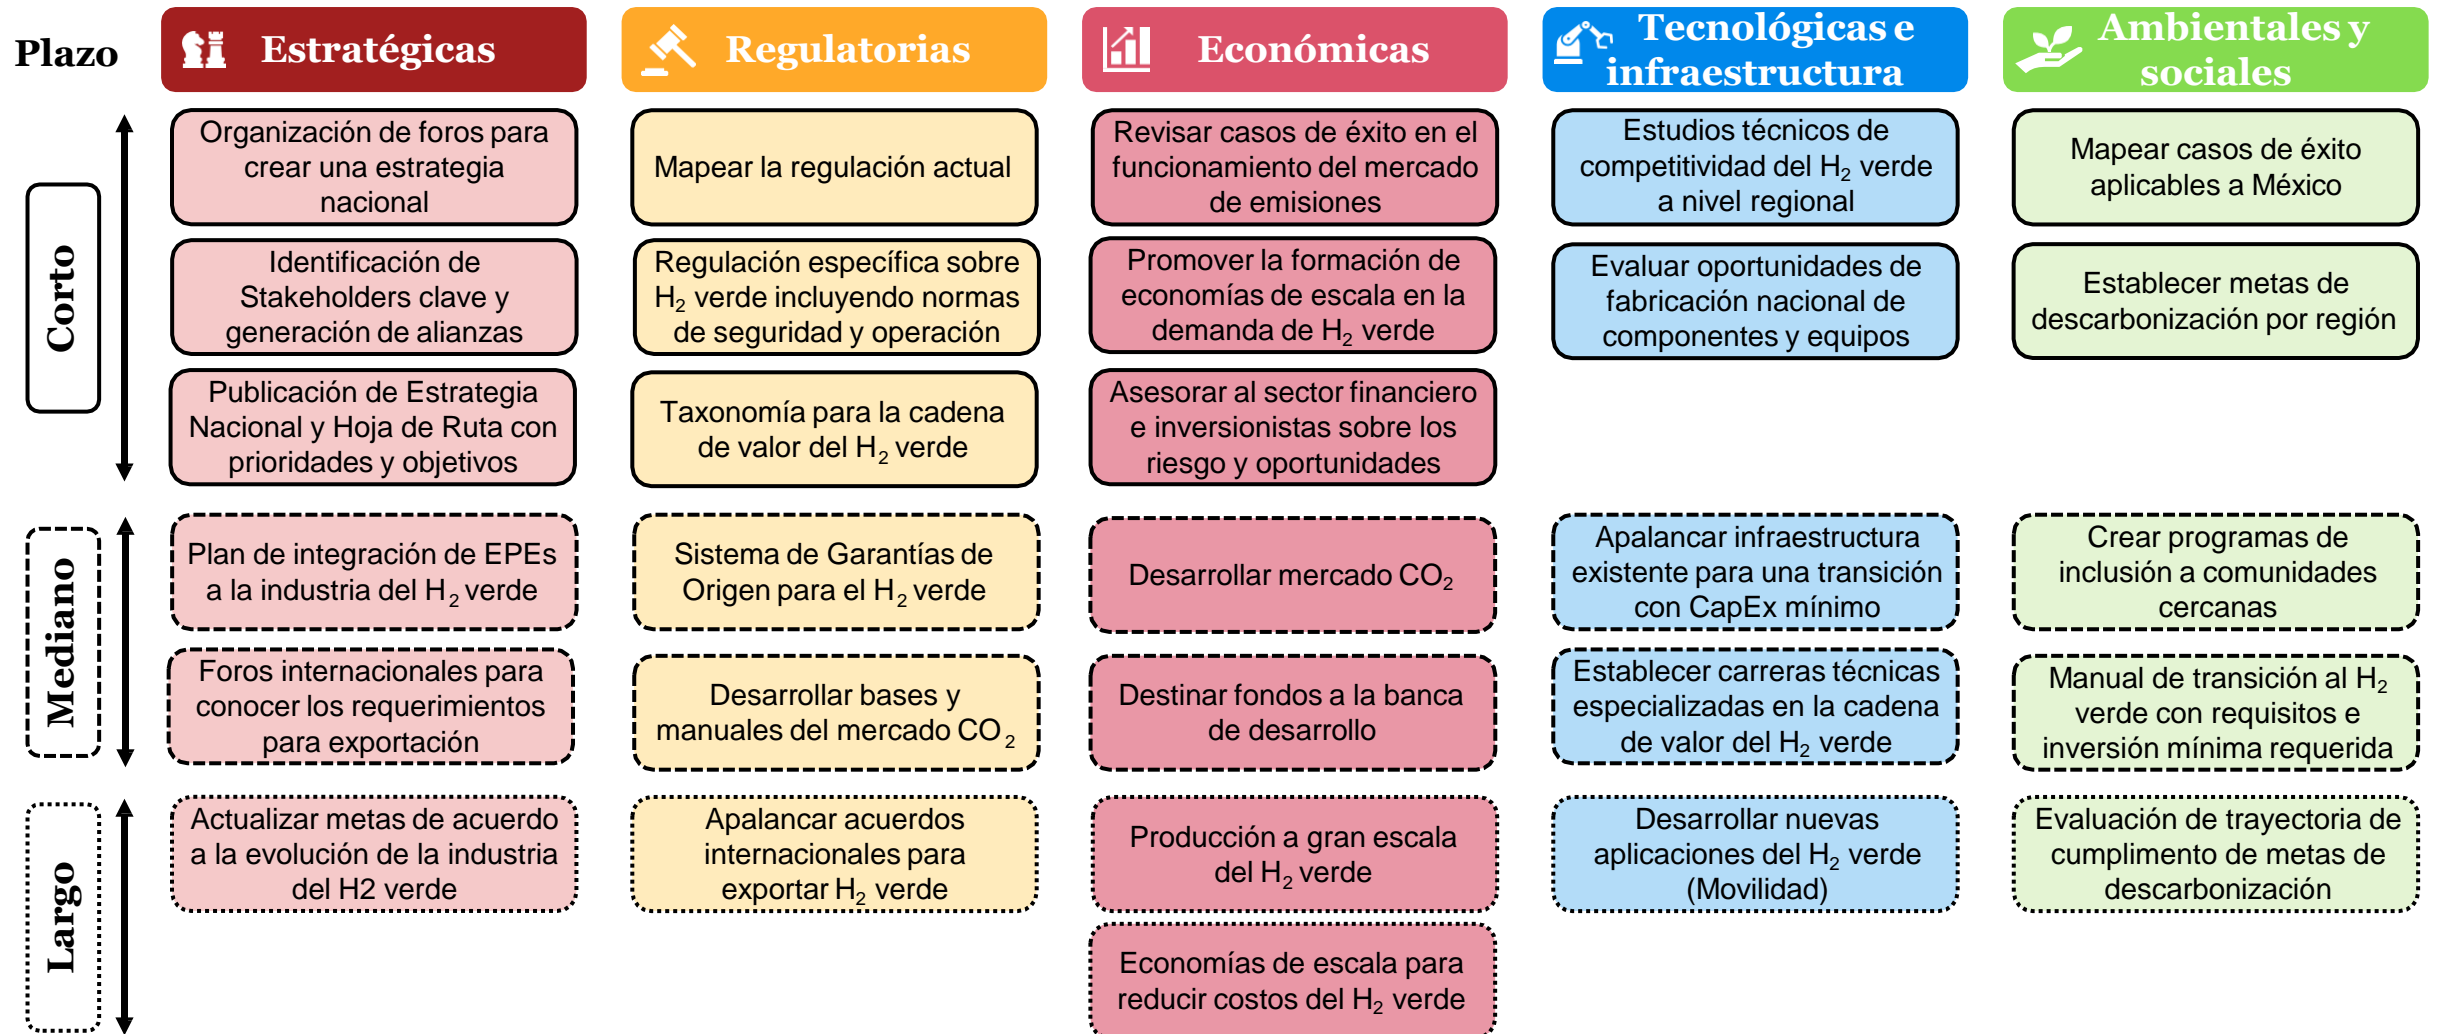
| Plazo | Estratégicas | Regulatorias | Económicas | Tecnológicas e infraestructura | Ambientales y sociales |
|---|---|---|---|---|---|
| Corto | Organización de foros para crear una estrategia nacional | Mapear la regulación actual | Revisar casos de éxito en el funcionamiento del mercado de emisiones | Estudios técnicos de competitividad del $H_2$ verde a nivel regional | Mapear casos de éxito aplicables a México |
| Corto | Identificación de Stakeholders clave y generación de alianzas | Regulación específica sobre $H_2$ verde incluyendo normas de seguridad y operación | Promover la formación de economías de escala en la demanda de $H_2$ verde | Evaluar oportunidades de fabricación nacional de componentes y equipos | Establecer metas de descarbonización por región |
| Corto | Publicación de Estrategia Nacional y Hoja de Ruta con prioridades y objetivos | Taxonomía para la cadena de valor del $H_2$ verde | Asesorar al sector financiero e inversionistas sobre los riesgo y oportunidades | | |
| Mediano | Plan de integración de EPEs a la industria del $H_2$ verde | Sistema de Garantías de Origen para el $H_2$ verde | Desarrollar mercado $CO_2$ | Apalancar infraestructura existente para una transición con CapEx mínimo | Crear programas de inclusión a comunidades cercanas |
| Mediano | Foros internacionales para conocer los requerimientos para exportación | Desarrollar bases y manuales del mercado $CO_2$ | Destinar fondos a la banca de desarrollo | Establecer carreras técnicas especializadas en la cadena de valor del $H_2$ verde | Manual de transición al $H_2$ verde con requisitos e inversión mínima requerida |
| Largo | Actualizar metas de acuerdo a la evolución de la industria del H2 verde | Apalancar acuerdos internacionales para exportar $H_2$ verde | Producción a gran escala del $H_2$ verde | Desarrollar nuevas aplicaciones del $H_2$ verde (Movilidad) | Evaluación de trayectoria de cumplimento de metas de descarbonización |
| Largo | | | Economías de escala para reducir costos del $H_2$ verde | | |